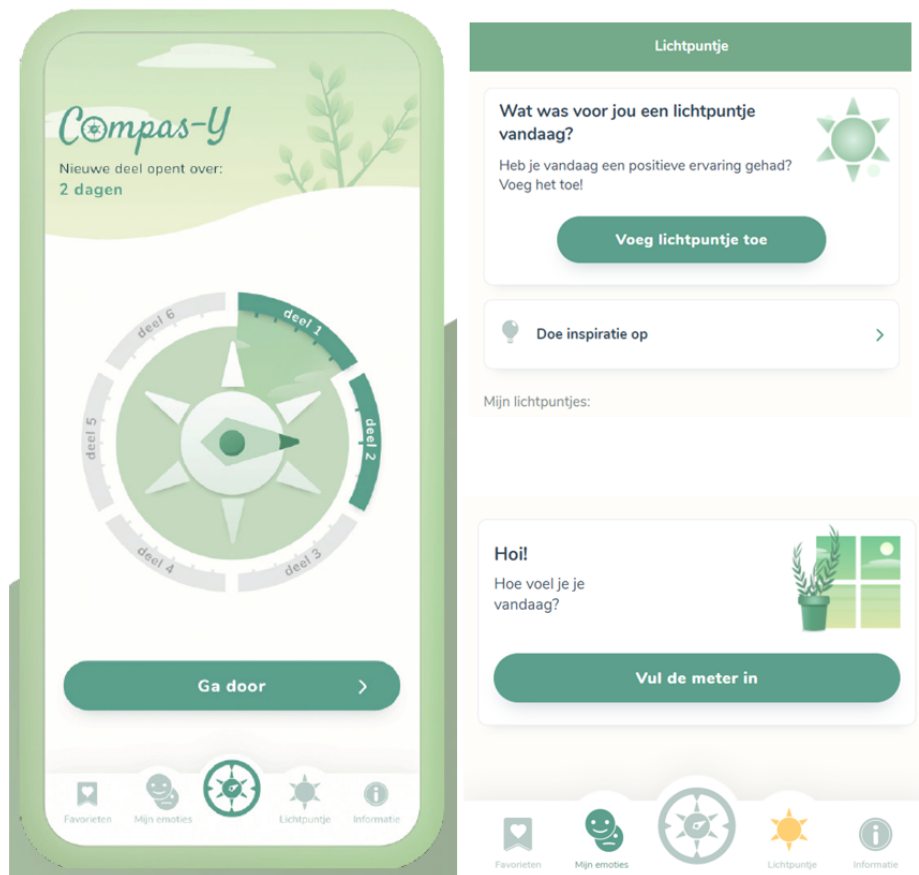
Compas-Y

Nieuwe deel opent over:
2 dagen

deel 1
deel 2
deel 3
deel 4
deel 5
deel 6

Ga door

Favorieten
Mijn emoties
Lichtpuntje
Informatie

Lichtpuntje

Wat was voor jou een lichtpuntje vandaag?

Heb je vandaag een positieve ervaring gehad? Voeg het toe!

Voeg lichtpuntje toe

Doe inspiratie op

Mijn lichtpuntjes:

Hoi!
Hoe voel je je vandaag?

Vul de meter in

Favorieten
Mijn emoties
Lichtpuntje
Informatie